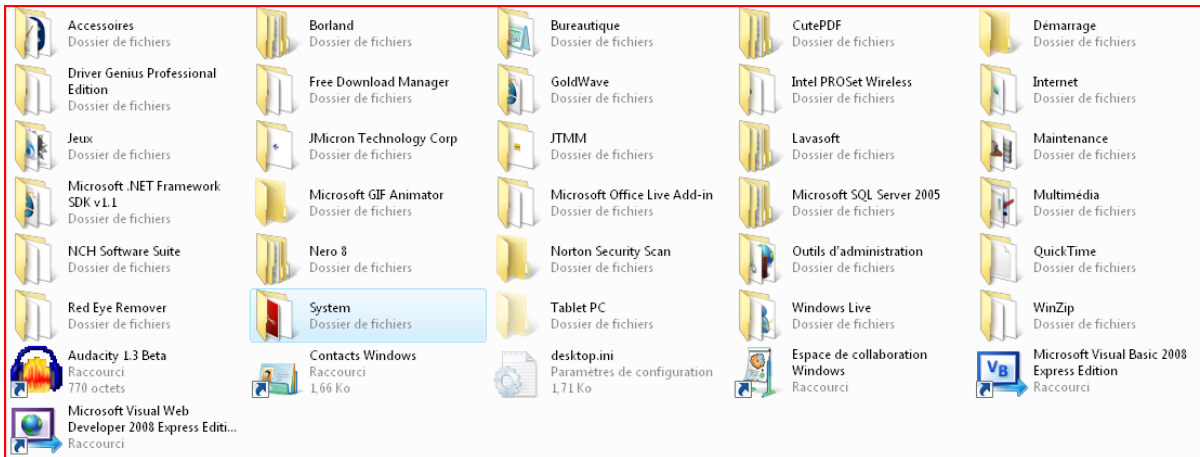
Accessoires
Dossier de fichiers

Borland
Dossier de fichiers

Bureautique
Dossier de fichiers

CutePDF
Dossier de fichiers

Démarrage
Dossier de fichiers

Driver Genius Professional Edition
Dossier de fichiers

Free Download Manager
Dossier de fichiers

GoldWave
Dossier de fichiers

Intel PROSet Wireless
Dossier de fichiers

Internet
Dossier de fichiers

Jeux
Dossier de fichiers

JMicron Technology Corp
Dossier de fichiers

JTMM
Dossier de fichiers

Lavasoft
Dossier de fichiers

Maintenance
Dossier de fichiers

Microsoft .NET Framework SDK v1.1
Dossier de fichiers

Microsoft GIF Animator
Dossier de fichiers

Microsoft Office Live Add-in
Dossier de fichiers

Microsoft SQL Server 2005
Dossier de fichiers

Multimédia
Dossier de fichiers

NCH Software Suite
Dossier de fichiers

Nero 8
Dossier de fichiers

Norton Security Scan
Dossier de fichiers

Outils d'administration
Dossier de fichiers

QuickTime
Dossier de fichiers

Red Eye Remover
Dossier de fichiers

System
Dossier de fichiers

Tablet PC
Dossier de fichiers

Windows Live
Dossier de fichiers

WinZip
Dossier de fichiers

Audacity 1.3 Beta
Raccourci
770 octets

Contacts Windows
Raccourci
1,66 Ko

desktop.ini
Paramètres de configuration
1,71 Ko

Espace de collaboration Windows
Raccourci

Microsoft Visual Basic 2008 Express Edition
Raccourci

Microsoft Visual Web Developer 2008 Express Editi...
Raccourci